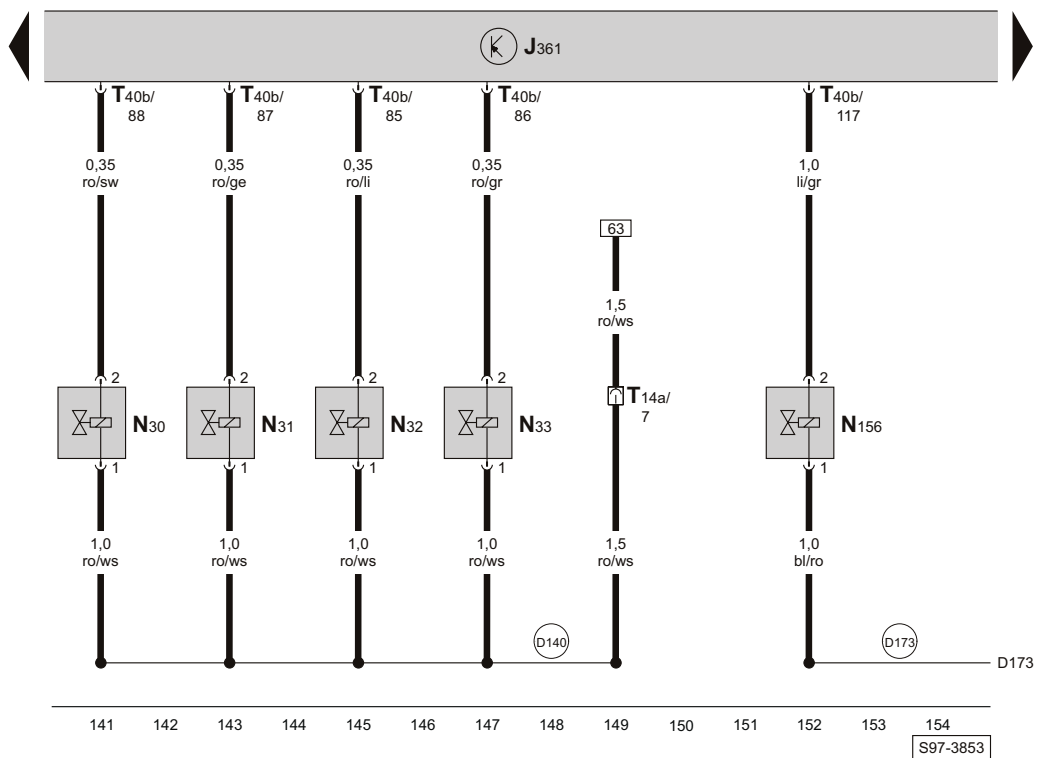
J361

T40b/88 T40b/87 T40b/85 T40b/86 T40b/117

0,35 ro/sw
0,35 ro/ge
0,35 ro/li
0,35 ro/gr
1,0 li/gr

63

1,5 ro/ws

2 2 2 2 2

N30 N31 N32 N33 T14a/7 N156

1 1 1 1 1

1,0 ro/ws
1,0 ro/ws
1,0 ro/ws
1,0 ro/ws
1,5 ro/ws
1,0 bl/ro

D140 D173 D173

141 142 143 144 145 146 147 148 149 150 151 152 153 154

S97-3853